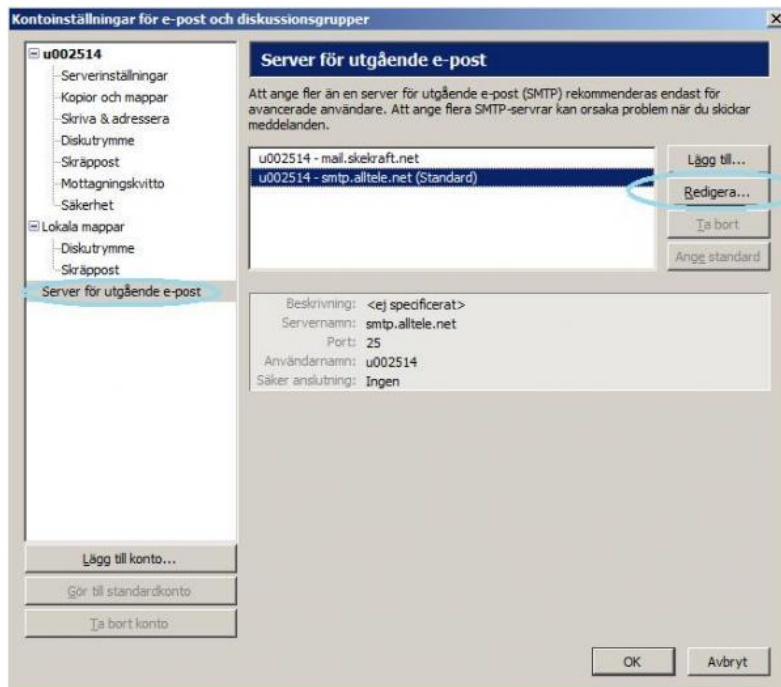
Kontoinställningar för e-post och diskussionsgrupper

u002514
Serverinställningar
Kopior och mappar
Skriva & adressera
Diskutrymme
Skräppost
Mottagningskvitto
Säkerhet
Lokala mappar
Diskutrymme
Skräppost
Server för utgående e-post

Server för utgående e-post

Att ange fler än en server för utgående e-post (SMTP) rekommenderas endast för avancerade användare. Att ange flera SMTP-servrar kan orsaka problem när du skickar meddelanden.

u002514 - mail.skekraft.net
u002514 - smtp.alltele.net (Standard)

Lägg till...
Redigera...
Ta bort
Ange standard

Beskrivning: <ej specificerat>
Servernamn: smtp.alltele.net
Port: 25
Användarnamn: u002514
Säker anslutning: Ingen

Lägg till konto...
Gör till standardkonto
Ta bort konto

OK
Avbryt